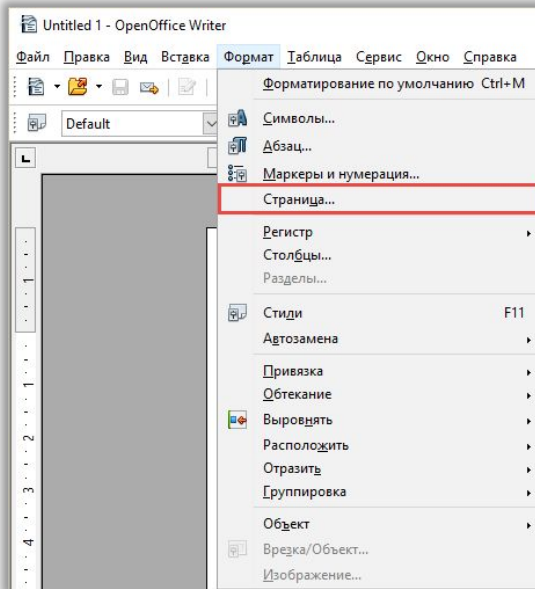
Untitled 1 - OpenOffice Writer

Файл Правка Вид Вставка Формат Таблица Сервис Окно Справка

Default

Форматирование по умолчанию Ctrl+M
Символы...
Абзац...
Маркеры и нумерация...
Страница...
Регистр
Столбцы...
Разделы...
Стили F11
Автозамена
Привязка
Обтекание
Выровнять
Расположить
Отразить
Группировка
Объект
Врезка/Объект...
Изображение...

1
1
2
3
4